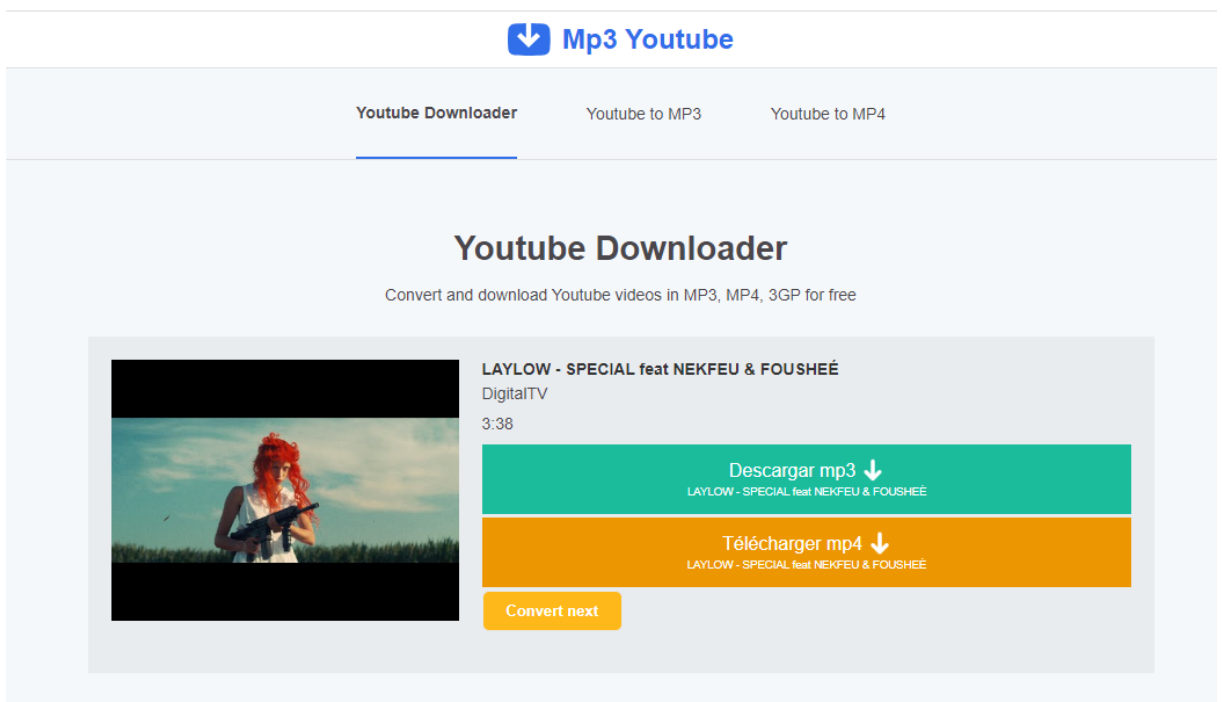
Mp3 Youtube

Youtube Downloader Youtube to MP3 Youtube to MP4

Youtube Downloader

Convert and download Youtube videos in MP3, MP4, 3GP for free

LAYLOW - SPECIAL feat NEKFEU & FOUSHEÉ
DigitalTV
3:38

Descargar mp3
LAYLOW - SPECIAL feat NEKFEU & FOUSHEÈ

Télécharger mp4
LAYLOW - SPECIAL feat NEKFEU & FOUSHEÈ

Convert next